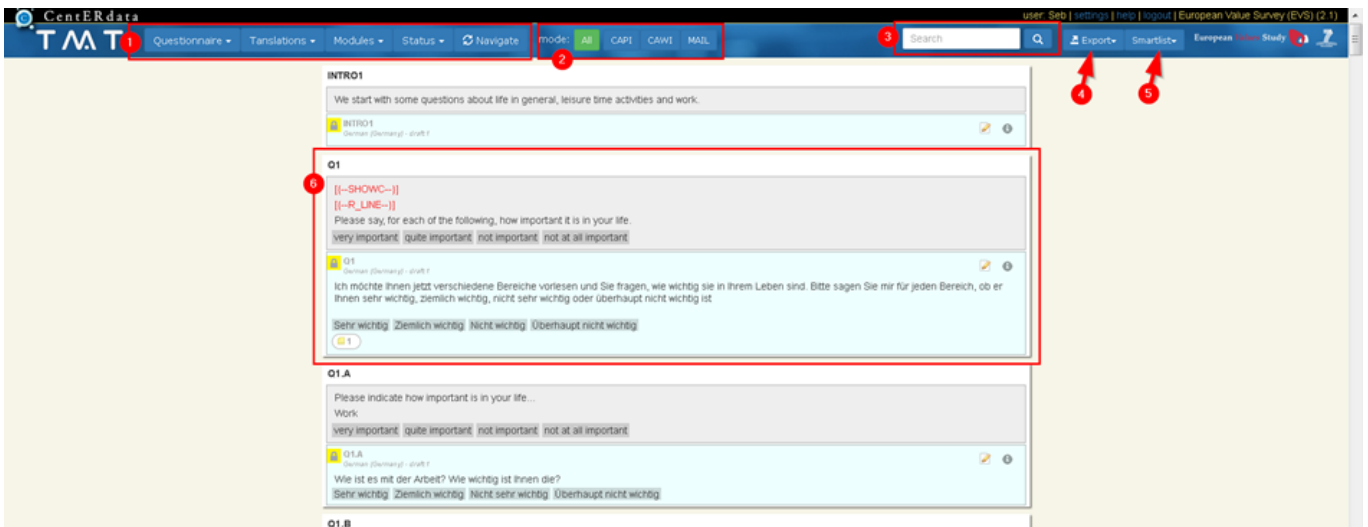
CentERdata

TMT

user: Seb | settings | help | logout | European Value Survey (EVS) (2.1)

1 Questionnaire ▾ Translations ▾ Modules ▾ Status ▾ Navigate

mode: All CAPI CAWI MAIL 2

3 Search

Export▾ Smartlist▾ European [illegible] Study

4 5

INTRO1

We start with some questions about life in general, leisure time activities and work.

INTRO1
German (Germany) - draft 1

Q1

6

[{--SHOWC--}]
[{--R_LINE--}]
Please say, for each of the following, how important it is in your life.

very important | quite important | not important | not at all important

Q1
German (Germany) - draft 1

Ich möchte Ihnen jetzt verschiedene Bereiche vorlesen und Sie fragen, wie wichtig sie in Ihrem Leben sind. Bitte sagen Sie mir für jeden Bereich, ob er Ihnen sehr wichtig, ziemlich wichtig, nicht sehr wichtig oder überhaupt nicht wichtig ist

Sehr wichtig | Ziemlich wichtig | Nicht wichtig | Überhaupt nicht wichtig

1

Q1.A

Please indicate how important is in your life...
Work

very important | quite important | not important | not at all important

Q1.A
German (Germany) - draft 1

Wie ist es mit der Arbeit? Wie wichtig ist Ihnen die?

Sehr wichtig | Ziemlich wichtig | Nicht sehr wichtig | Überhaupt nicht wichtig

Q1.B